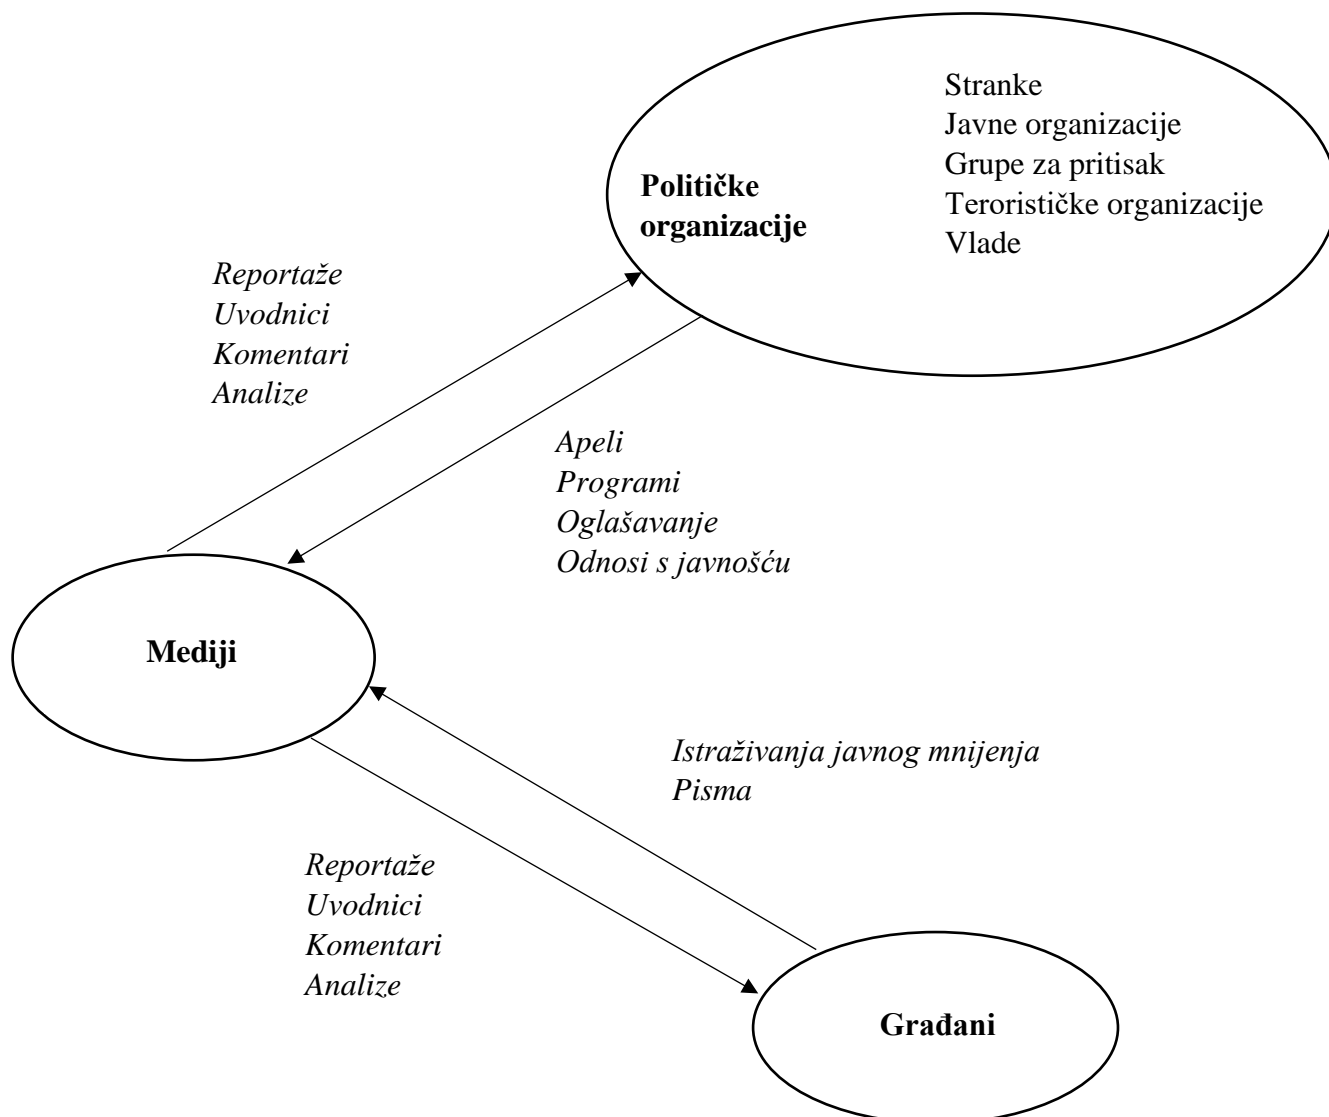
Političke organizacije

Stranke
Javne organizacije
Grupe za pritisak
Terorističke organizacije
Vlade

Reportaže
Uvodnici
Komentari
Analize

Apeli
Programi
Oglašavanje
Odnosi s javnošću

Mediji

Istraživanja javnog mnijenja
Pisma

Reportaže
Uvodnici
Komentari
Analize

Građani